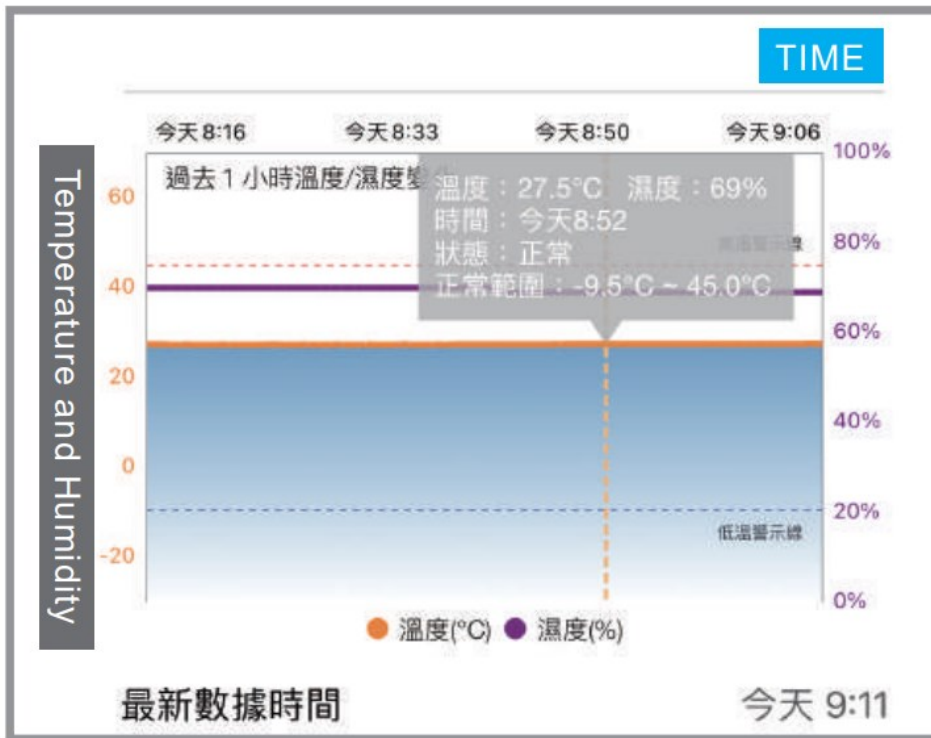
TIME

今天8:16 今天8:33 今天8:50 今天9:06

Temperature and Humidity

過去 1 小時溫度/濕度變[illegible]

溫度：27.5°C 濕度：69%
時間：今天8:52
狀態：正常
正常範圍：-9.5°C ~ 45.0°C

高溫警示線

低溫警示線

60
40
20
0
-20

100%
80%
60%
40%
20%
0%

溫度(°C) 濕度(%)

最新數據時間 今天 9:11